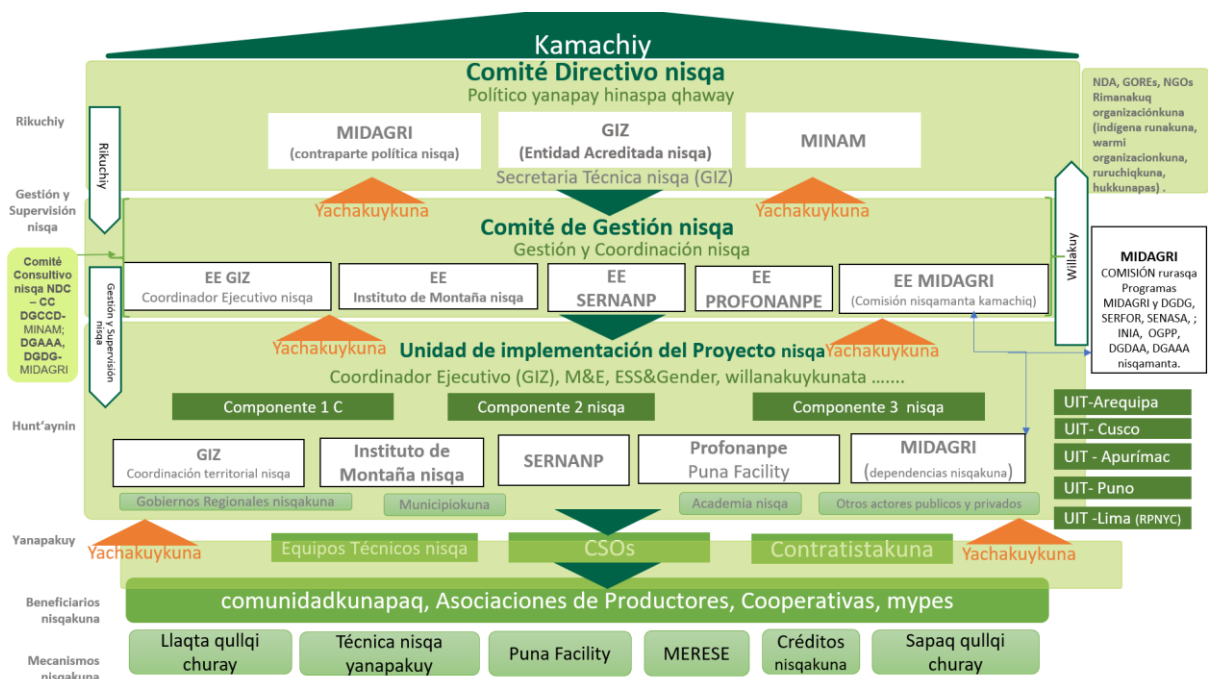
Kamachiy

Comité Directivo nisqa
Político yanapay hinaspa qhaway

Rikuchiy

Rikuchiy

MIDAGRI
(contraparte política nisqa)

GIZ
(Entidad Acreditada nisqa)

MINAM

Secretaria Técnica nisqa (GIZ)

NDA, GOREs, NGOs Rimanakuq organizaciónkuna (indigena runakuna, warmi organizacionkuna, ruruchiqkuna, hukkunapas) .

Gestión y Supervisión nisqa

Yachakuykuna

Yachakuykuna

Comité de Gestión nisqa
Gestión y Coordinación nisqa

Willakuy

Comité Consultivo nisqa NDC – CC
DGCCD-MINAM;
DGAAA, DGDG-MIDAGRI

Gestión y Supervisión nisqa

EE GIZ
Coordinador Ejecutivo nisqa

EE
Instituto de Montaña nisqa

EE
SERNANP

EE
PROFONANPE

EE MIDAGRI
(Comisión nisqamanta kamachiq)

MIDAGRI
COMISIÓN rurasqa Programas MIDAGRI y DGDG, SERFOR, SENASA, ; INIA, OGPP, DGDAA, DGAAA nisqamanta.

Yachakuykuna

Unidad de implementación del Proyecto nisqa

Yachakuykuna

Coordinador Ejecutivo (GIZ), M&E, ESS&Gender, willanakuykunata .......

Hunt'aynin

Componente 1 C

Componente 2 nisqa

Componente 3 nisqa

UIT-Arequipa
UIT- Cusco
UIT - Apurímac
UIT- Puno
UIT -Lima (RPNYC)

GIZ
Coordinación territorial nisqa

Instituto de Montaña nisqa

SERNANP

Profonanpe
Puna Facility

MIDAGRI
(dependencias nisqakuna)

Gobiernos Regionales nisqakuna

Municipiokuna

Academia nisqa

Otros actores publicos y privados

Yanapakuy

Yachakuykuna

Equipos Técnicos nisqa

CSOs

Contratistakuna

Yachakuykuna

Beneficiarios nisqakuna

comunidadkunapaq, Asociaciones de Productores, Cooperativas, mypes

Mecanismos nisqakuna

Llaqta qullqi churay

Técnica nisqa yanapakuy

Puna Facility

MERESE

Créditos nisqakuna

Sapaq qullqi churay